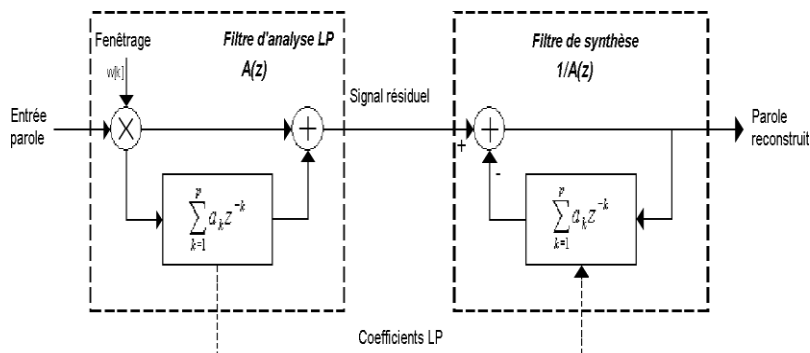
Fenêtrage

w[k]

Filtre d'analyse LP

A(z)

Entrée parole

$\sum_{k=1}^{p} a_k z^{-k}$

Signal résiduel

Filtre de synthèse

1/A(z)

+

-

$\sum_{k=1}^{p} a_k z^{-k}$

Parole reconstruit

Coefficients LP